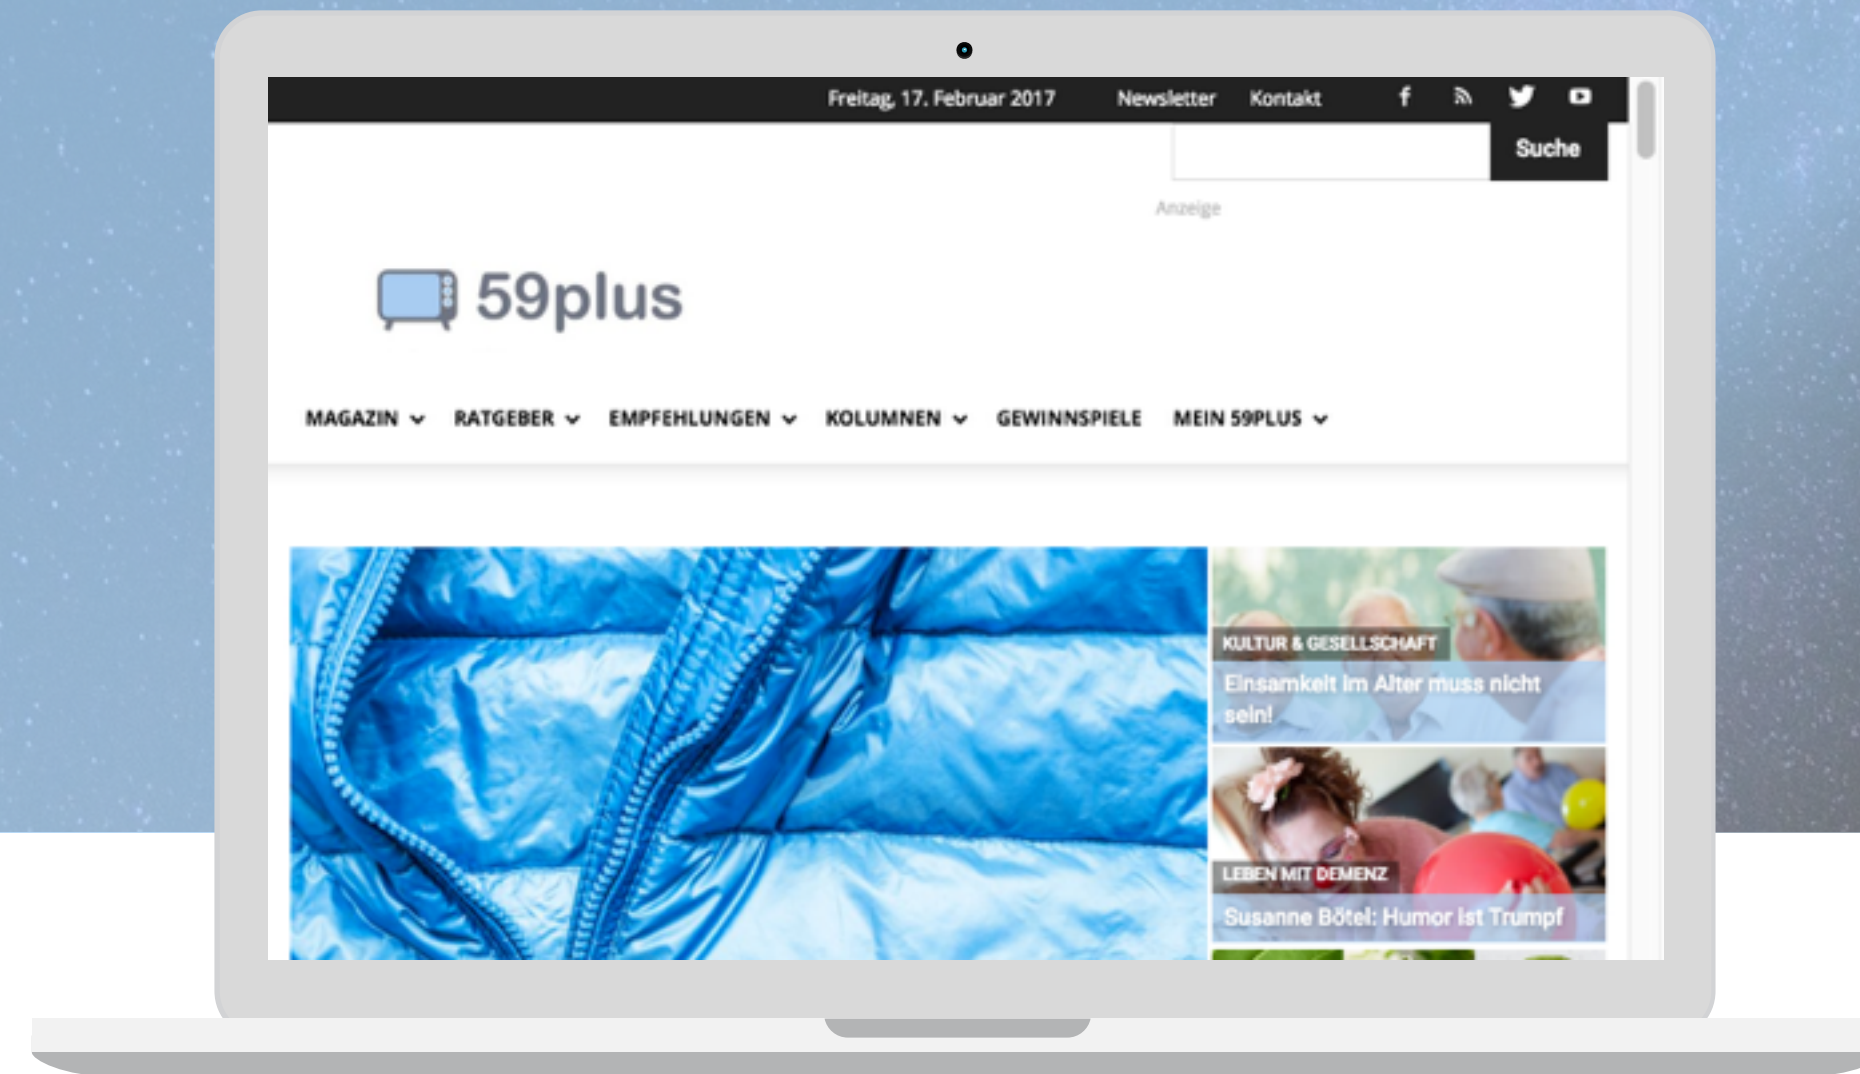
Freitag, 17. Februar 2017 Newsletter Kontakt

Suche

Anzeige

59plus

MAGAZIN RATGEBER EMPFEHLUNGEN KOLUMNEN GEWINNSPIELE MEIN 59PLUS

KULTUR & GESELLSCHAFT
Einsamkeit im Alter muss nicht sein!

LEBEN MIT DEMENZ
Susanne Bötel: Humor ist Trumpf